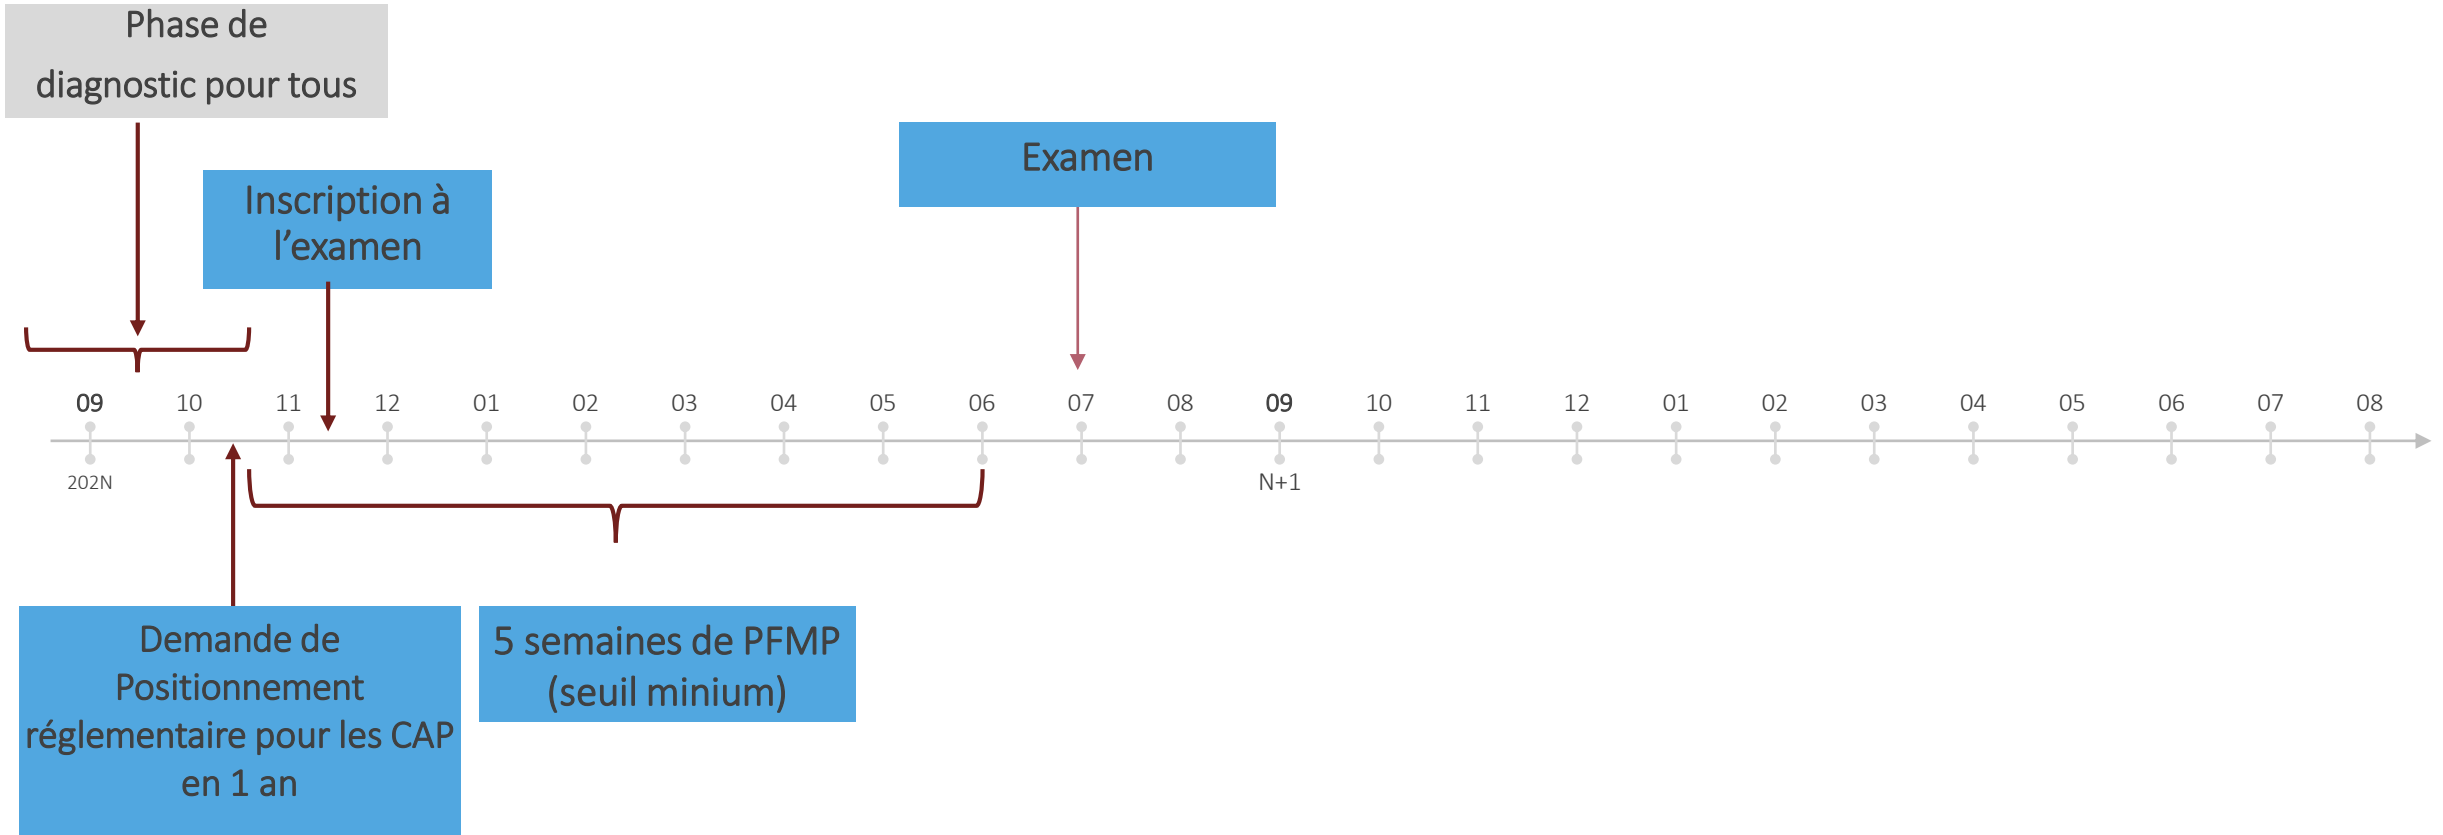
Phase de diagnostic pour tous

Inscription à l'examen

Examen

09 10 11 12 01 02 03 04 05 06 07 08 09 10 11 12 01 02 03 04 05 06 07 08

202N

N+1

Demande de Positionnement réglementaire pour les CAP en 1 an

5 semaines de PFMP (seuil minium)